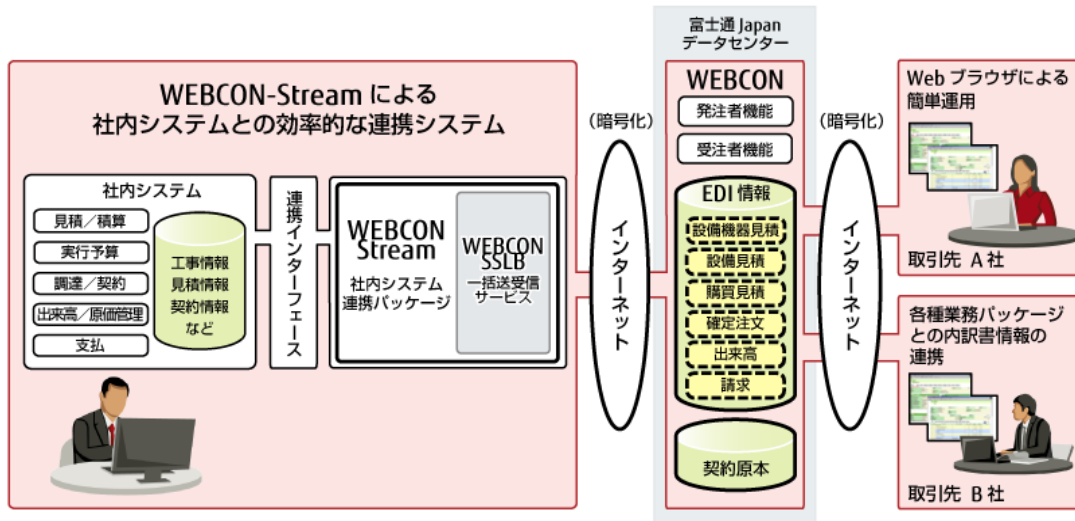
WEBCON-Streamによる
社内システムとの効率的な連携システム

社内システム

見積／積算

実行予算

調達／契約

出来高／原価管理

支払

工事情報
見積情報
契約情報
など

連携インターフェース

WEBCON Stream
社内システム
連携パッケージ

WEBCON SSLB
一括送受信
サービス

（暗号化）

インターネット

富士通Japan
データセンター

WEBCON

発注者機能

受注者機能

EDI情報

設備機器見積

設備見積

購買見積

確定注文

出来高

請求

契約原本

（暗号化）

インターネット

Webブラウザによる
簡単運用

取引先　A社

各種業務パッケージ
との内訳書情報の
連携

取引先　B社